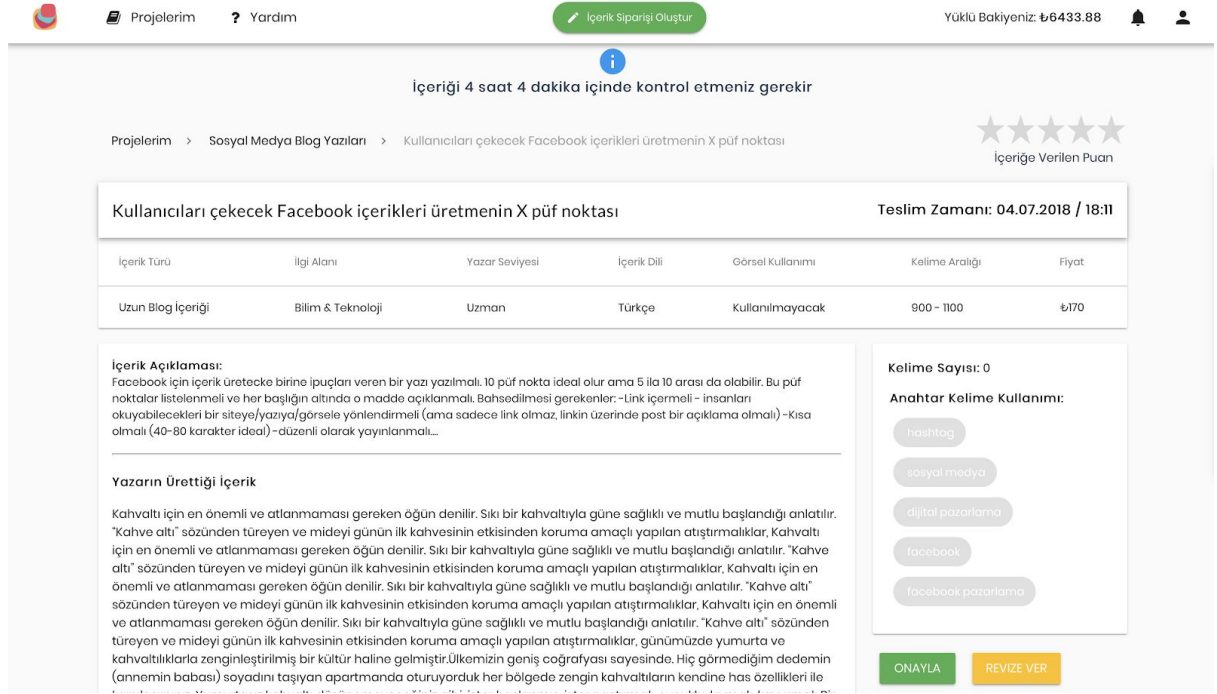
Projelerim ? Yardım

İçerik Siparişi Oluştur

Yüklü Bakiyeniz: ₺6433.88

İçeriği 4 saat 4 dakika içinde kontrol etmeniz gerekir

Projelerim > Sosyal Medya Blog Yazıları > Kullanıcıları çekecek Facebook içerikleri üretmenin X püf noktası

İçeriğe Verilen Puan

Kullanıcıları çekecek Facebook içerikleri üretmenin X püf noktası

Teslim Zamanı: 04.07.2018 / 18:11

| İçerik Türü | İlgi Alanı | Yazar Seviyesi | İçerik Dili | Görsel Kullanımı | Kelime Aralığı | Fiyat |
|---|---|---|---|---|---|---|
| Uzun Blog İçeriği | Bilim & Teknoloji | Uzman | Türkçe | Kullanılmayacak | 900 - 1100 | ₺170 |

İçerik Açıklaması:
Facebook için içerik üretecke birine ipuçları veren bir yazı yazılmalı. 10 püf nokta ideal olur ama 5 ila 10 arası da olabilir. Bu püf noktalar listelenmeli ve her başlığın altında o madde açıklanmalı. Bahsedilmesi gerekenler: -Link içermeli - insanları okuyabilecekleri bir siteye/yazıya/görsele yönlendirmeli (ama sadece link olmaz, linkin üzerinde post bir açıklama olmalı) -Kısa olmalı (40-80 karakter ideal) -düzenli olarak yayınlanmalı...

Yazarın Ürettiği İçerik

Kahvaltı için en önemli ve atlanmaması gereken öğün denilir. Sıkı bir kahvaltıyla güne sağlıklı ve mutlu başlandığı anlatılır. "Kahve altı" sözünden türeyen ve mideyi günün ilk kahvesinin etkisinden koruma amaçlı yapılan atıştırmalıklar, Kahvaltı için en önemli ve atlanmaması gereken öğün denilir. Sıkı bir kahvaltıyla güne sağlıklı ve mutlu başlandığı anlatılır. "Kahve altı" sözünden türeyen ve mideyi günün ilk kahvesinin etkisinden koruma amaçlı yapılan atıştırmalıklar, Kahvaltı için en önemli ve atlanmaması gereken öğün denilir. Sıkı bir kahvaltıyla güne sağlıklı ve mutlu başlandığı anlatılır. "Kahve altı" sözünden türeyen ve mideyi günün ilk kahvesinin etkisinden koruma amaçlı yapılan atıştırmalıklar, Kahvaltı için en önemli ve atlanmaması gereken öğün denilir. Sıkı bir kahvaltıyla güne sağlıklı ve mutlu başlandığı anlatılır. "Kahve altı" sözünden türeyen ve mideyi günün ilk kahvesinin etkisinden koruma amaçlı yapılan atıştırmalıklar, günümüzde yumurta ve kahvaltılıklarla zenginleştirilmiş bir kültür haline gelmiştir.Ülkemizin geniş coğrafyası sayesinde. Hiç görmediğim dedemin (annemin babası) soyadını taşıyan apartmanda oturuyorduk her bölgede zengin kahvaltıların kendine has özellikleri ile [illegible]

Kelime Sayısı: 0

Anahtar Kelime Kullanımı:

hashtag

sosyal medya

dijital pazarlama

facebook

facebook pazarlama

ONAYLA

REVİZE VER